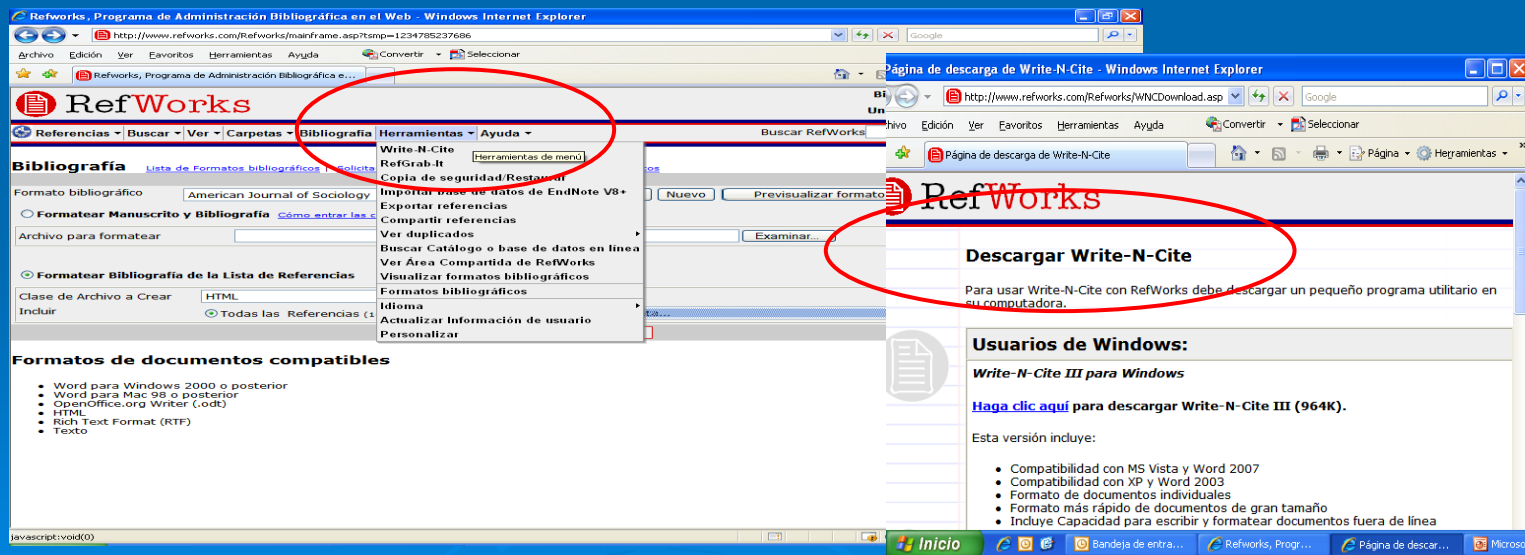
Refworks, Programa de Administración Bibliográfica en el Web - Windows Internet Explorer

http://www.refworks.com/Refworks/mainframe.asp?tsmp=1234785237686

Google

Archivo Edición Ver Favoritos Herramientas Ayuda

Convertir Seleccionar

Refworks, Programa de Administración Bibliográfica e...

RefWorks

Bi
Un

Referencias Buscar Ver Carpetas Bibliografía Herramientas Ayuda

Buscar RefWorks

Bibliografía Lista de Formatos bibliográficos | Solicita

Formato bibliográfico American Journal of Sociology

Nuevo Previsualizar formato

Formatear Manuscrito y Bibliografía Cómo entrar las c

Archivo para formatear Examinar...

Formatear Bibliografía de la Lista de Referencias

Clase de Archivo a Crear HTML

Incluir Todas las Referencias (1

Write-N-Cite
RefGrab-It
Herramientas de menú
Copia de seguridad/Restaurar
Importar base de datos de EndNote V8+
Exportar referencias
Compartir referencias
Ver duplicados
Buscar Catálogo o base de datos en línea
Ver Área Compartida de RefWorks
Visualizar formatos bibliográficos
Formatos bibliográficos
Idioma
Actualizar Información de usuario
Personalizar

Formatos de documentos compatibles

- Word para Windows 2000 o posterior
- Word para Mac 98 o posterior
- OpenOffice.org Writer (.odt)
- HTML
- Rich Text Format (RTF)
- Texto

javascript:void(0)

Página de descarga de Write-N-Cite - Windows Internet Explorer

http://www.refworks.com/Refworks/WNCDownload.asp

Google

chivo Edición Ver Favoritos Herramientas Ayuda

Convertir Seleccionar

Página de descarga de Write-N-Cite

Página Herramientas

RefWorks

Descargar Write-N-Cite

Para usar Write-N-Cite con RefWorks debe descargar un pequeño programa utilitario en su computadora.

Usuarios de Windows:

Write-N-Cite III para Windows

Haga clic aquí para descargar Write-N-Cite III (964K).

Esta versión incluye:

- Compatibilidad con MS Vista y Word 2007
- Compatibilidad con XP y Word 2003
- Formato de documentos individuales
- Formato más rápido de documentos de gran tamaño
- Incluye Capacidad para escribir y formatear documentos fuera de línea

Inicio Bandeja de entra... Refworks, Progr... Página de descar... Microso